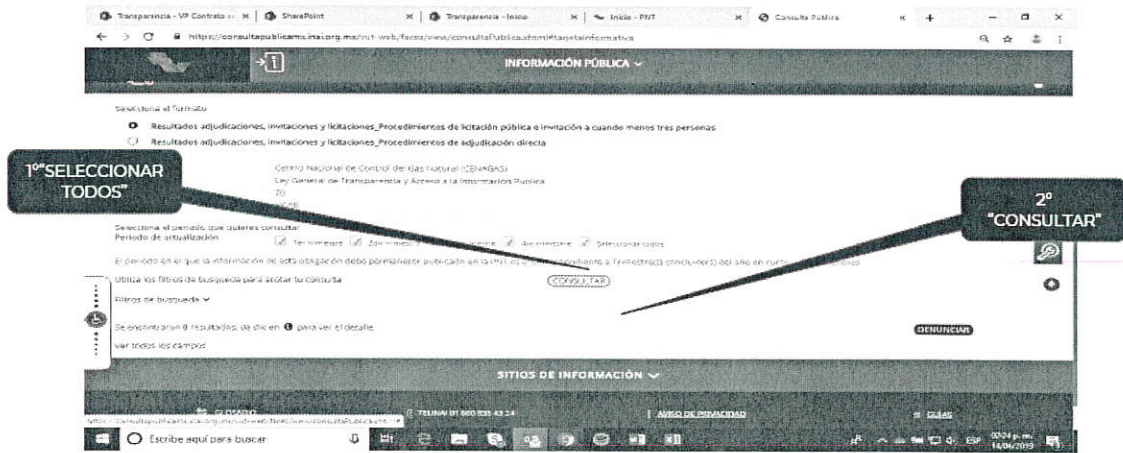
Transparencia - VP Contrato | SharePoint | Transparencia - Inicio | Inicio - PNT | Consulta Pública

https://consultapublicamx.inai.org.mx/vut-web/faces/view/consultaPublica.xhtml#tarjetaInformativa

INFORMACIÓN PÚBLICA

Selecciona el formato

Resultados adjudicaciones, invitaciones y licitaciones_Procedimientos de licitación pública e invitación a cuando menos tres personas

Resultados adjudicaciones, invitaciones y licitaciones_Procedimientos de adjudicación directa

Centro Nacional de Control del Gas Natural (CENAGAS)

Ley General de Transparencia y Acceso a la Información Pública

70

1º"SELECCIONAR TODOS"

2º "CONSULTAR"

Selecciona el periodo que quieres consultar

Periodo de actualización

1er trimestre 2do trimestre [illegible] 4to trimestre Seleccionar todos

El periodo en el que la información de esta obligación debe permanecer publicada en la PNT es el correspondiente a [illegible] del año en curso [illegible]

Utiliza los filtros de búsqueda para acotar tu consulta

CONSULTAR

Filtros de búsqueda

Se encontraron 0 resultados, da clic en para ver el detalle.

DENUNCIAS

ver todos los campos

SITIOS DE INFORMACIÓN

TELINAI 01 800 835 43 24

AVISO DE PRIVACIDAD

GUÍAS

Escribe aquí para buscar

ESP 02:24 p. m. 14/06/2019